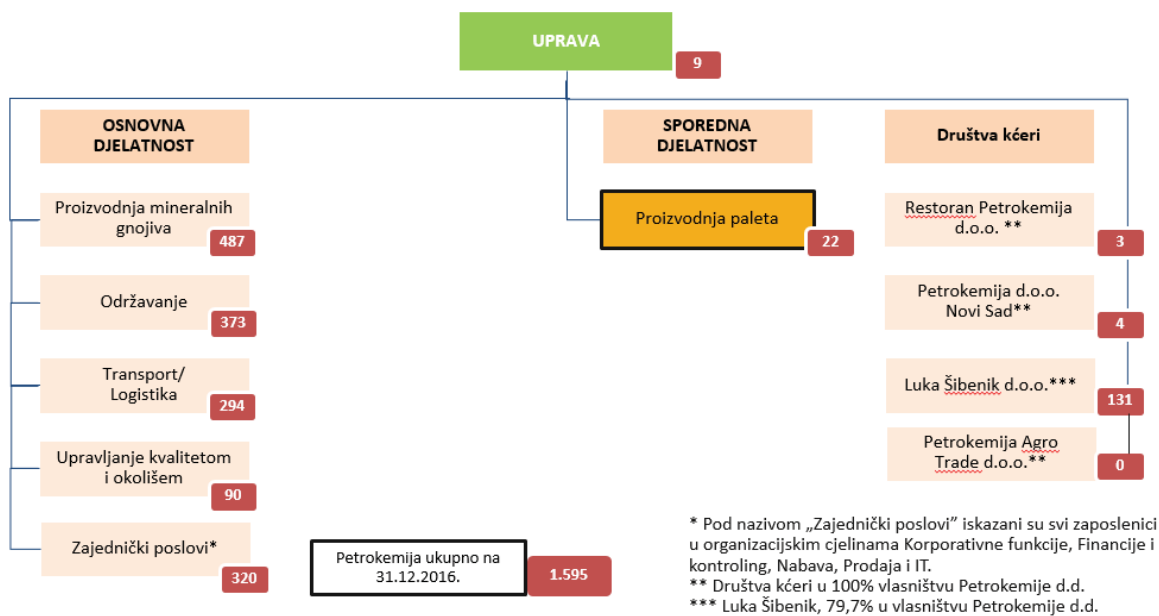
UPRAVA
9

OSNOVNA DJELATNOST

Proizvodnja mineralnih gnojiva
487

Održavanje
373

Transport/ Logistika
294

Upravljanje kvalitetom i okolišem
90

Zajednički poslovi*
320

SPOREDNA DJELATNOST

Proizvodnja paleta
22

Društva kćeri

Restoran Petrokemija d.o.o. **
3

Petrokemija d.o.o. Novi Sad**
4

Luka Šibenik d.o.o.***
131

Petrokemija Agro Trade d.o.o.**
0

Petrokemija ukupno na 31.12.2016.
1.595

* Pod nazivom „Zajednički poslovi" iskazani su svi zaposlenici u organizacijskim cjelinama Korporativne funkcije, Financije i kontroling, Nabava, Prodaja i IT.
** Društva kćeri u 100% vlasništvu Petrokemije d.d.
*** Luka Šibenik, 79,7% u vlasništvu Petrokemije d.d.